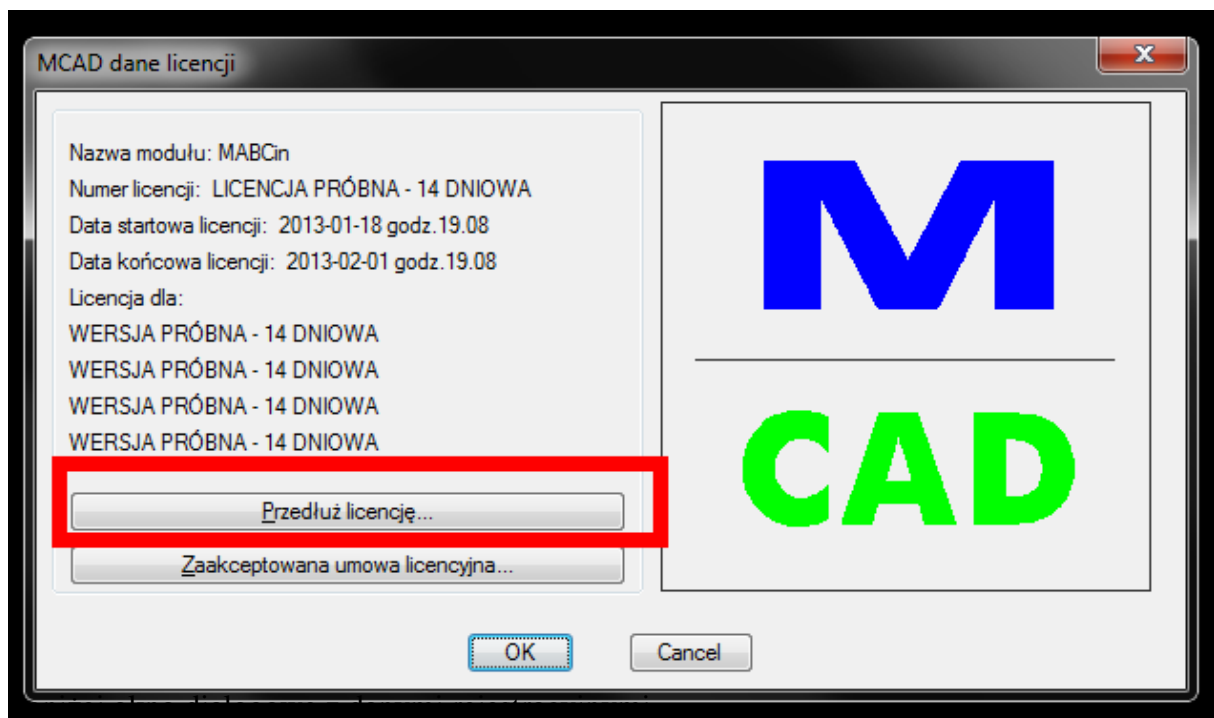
MCAD dane licencji

Nazwa modułu: MABCin
Numer licencji: LICENCJA PRÓBNA - 14 DNIOWA
Data startowa licencji: 2013-01-18 godz.19.08
Data końcowa licencji: 2013-02-01 godz.19.08
Licencja dla:
WERSJA PRÓBNA - 14 DNIOWA
WERSJA PRÓBNA - 14 DNIOWA
WERSJA PRÓBNA - 14 DNIOWA
WERSJA PRÓBNA - 14 DNIOWA

Przedłuż licencję...

Zaakceptowana umowa licencyjna...

M

CAD

OK

Cancel